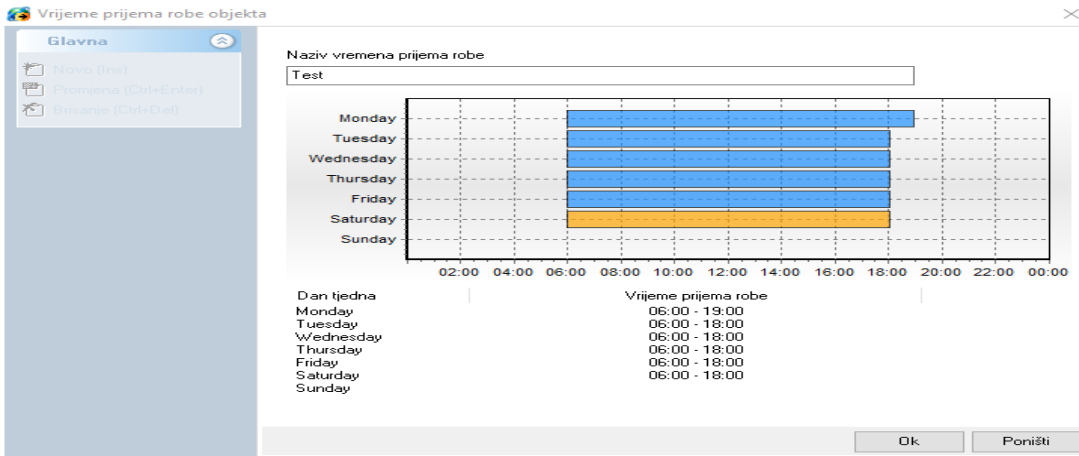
Vrijeme prijema robe objekta

Glavna

Novo (Ins)
Promjena (Ctrl+Enter)
Brisanje (Ctrl+Del)

Naziv vremena prijema robe

Test

Monday
Tuesday
Wednesday
Thursday
Friday
Saturday
Sunday

02:00 04:00 06:00 08:00 10:00 12:00 14:00 16:00 18:00 20:00 22:00 00:00

| Dan tjedna | Vrijeme prijema robe |
|---|---|
| Monday | 06:00 - 19:00 |
| Tuesday | 06:00 - 18:00 |
| Wednesday | 06:00 - 18:00 |
| Thursday | 06:00 - 18:00 |
| Friday | 06:00 - 18:00 |
| Saturday | 06:00 - 18:00 |
| Sunday | |

Ok
Poništi